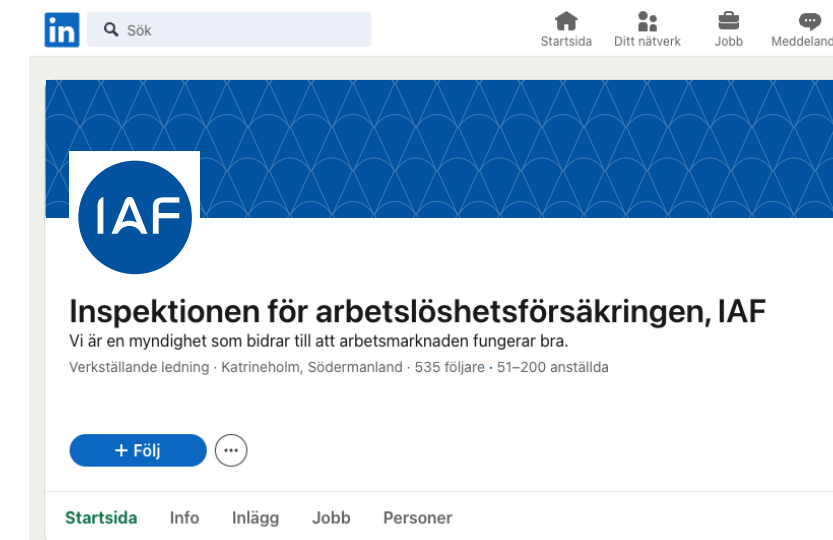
in

Sök

Startsida Ditt nätverk Jobb Meddeland

IAF

Inspektionen för arbetslöshetsförsäkringen, IAF

Vi är en myndighet som bidrar till att arbetsmarknaden fungerar bra.

Verkställande ledning · Katrineholm, Södermanland · 535 följare · 51–200 anställda

+ Följ

···

Startsida Info Inlägg Jobb Personer